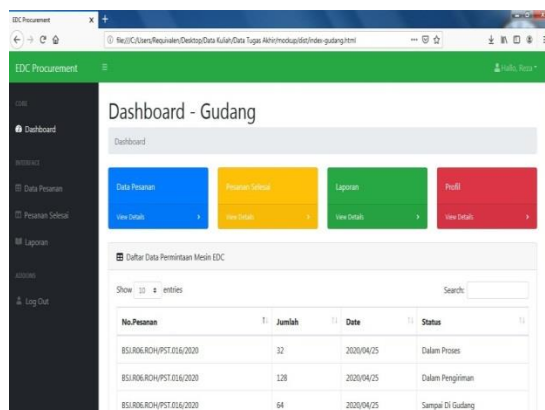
EDC Procurement
file:///C:/Users/Requivalen/Desktop/Data Kuliah/Data Tugas Akhir/mockup/dist/index-gudang.html

EDC Procurement
Hallo, Reza

CORE
Dashboard
INTERFACE
Data Pesanan
Pesanan Selesai
Laporan
ADDONS
Log Out

Dashboard - Gudang

Dashboard

Data Pesanan
View Details

Pesanan Selesai
View Details

Laporan
View Details

Profil
View Details

Daftar Data Permintaan Mesin EDC

Show 10 entries

Search:

| No.Pesanan | Jumlah | Date | Status |
|---|---|---|---|
| BSI.R06.ROH/PST.016/2020 | 32 | 2020/04/25 | Dalam Proses |
| BSI.R06.ROH/PST.016/2020 | 128 | 2020/04/25 | Dalam Pengiriman |
| BSI.R06.ROH/PST.016/2020 | 64 | 2020/04/25 | Sampai Di Gudang |